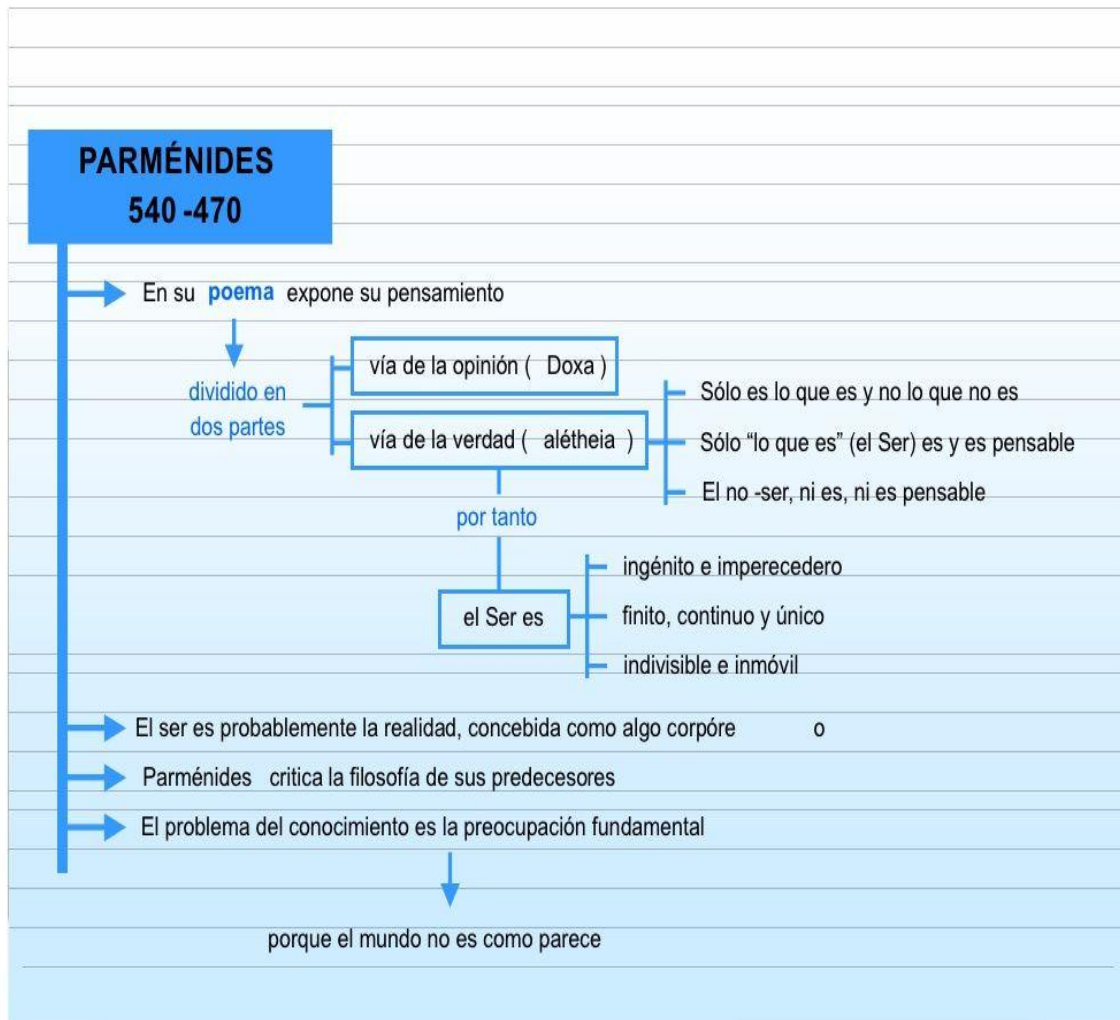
PARMÉNIDES
540 -470

En su poema expone su pensamiento

dividido en dos partes

vía de la opinión ( Doxa )

vía de la verdad ( alétheia )

Sólo es lo que es y no lo que no es

Sólo "lo que es" (el Ser) es y es pensable

El no -ser, ni es, ni es pensable

por tanto

el Ser es

ingénito e imperecedero

finito, continuo y único

indivisible e inmóvil

El ser es probablemente la realidad, concebida como algo corpóre o

Parménides critica la filosofía de sus predecesores

El problema del conocimiento es la preocupación fundamental

porque el mundo no es como parece